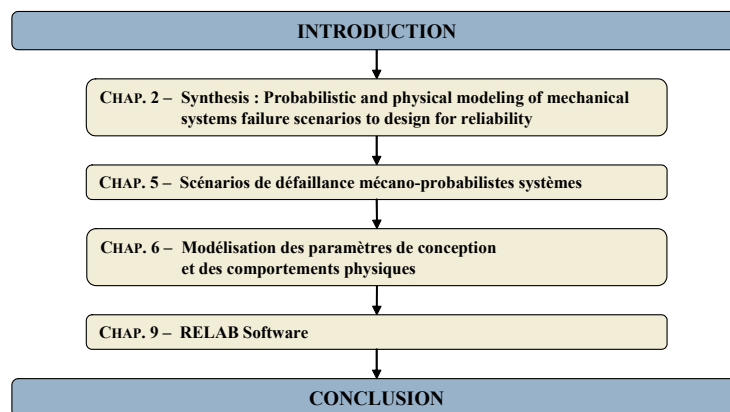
INTRODUCTION

CHAP. 2 – Synthesis : Probabilistic and physical modeling of mechanical systems failure scenarios to design for reliability

CHAP. 5 – Scénarios de défaillance mécano-probabilistes systèmes

CHAP. 6 – Modélisation des paramètres de conception et des comportements physiques

CHAP. 9 – RELAB Software

CONCLUSION